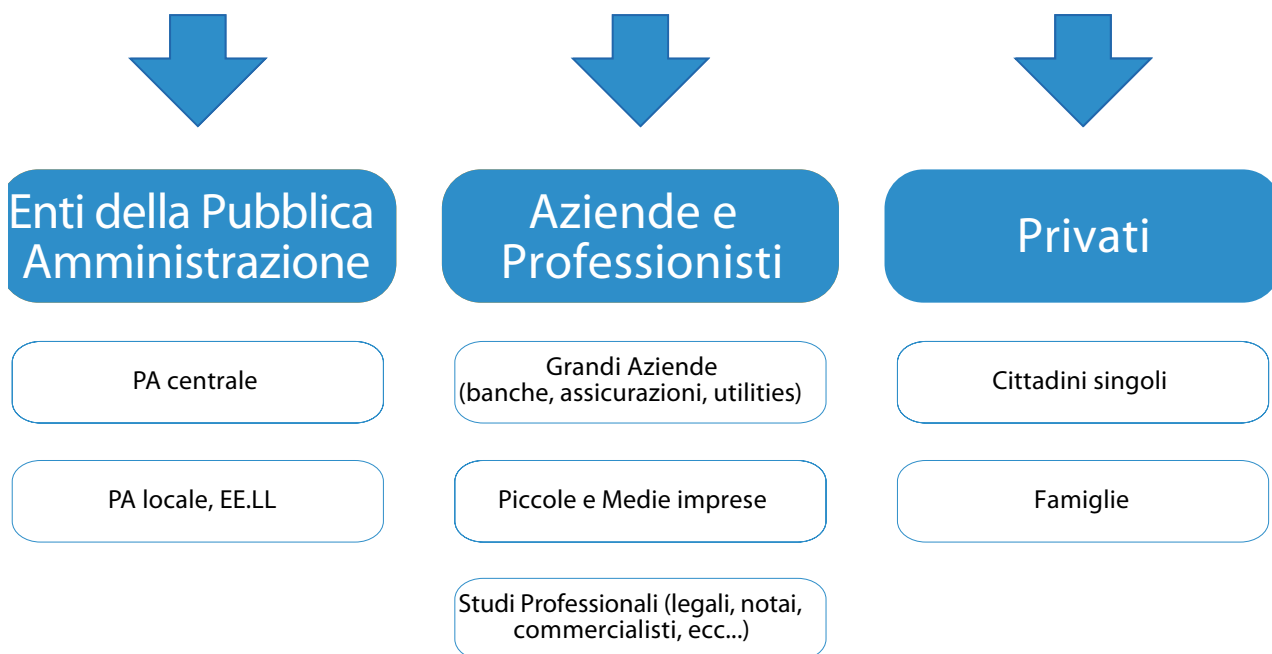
Enti della Pubblica Amministrazione

PA centrale

PA locale, EE.LL

Aziende e Professionisti

Grandi Aziende (banche, assicurazioni, utilities)

Piccole e Medie imprese

Studi Professionali (legali, notai, commercialisti, ecc...)

Privati

Cittadini singoli

Famiglie